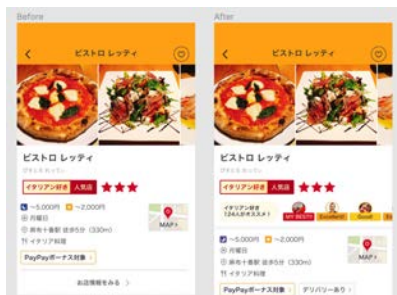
Before

ビストロ レッティ

ビストロ レッティ

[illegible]

イタリアン好き 人気店 ★★★

~5,000円 ~2,000円

月曜日

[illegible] 徒歩5分 (330m)

イタリア料理

MAP

PayPayボーナス対象

お店情報をみる

After

ビストロ レッティ

ビストロ レッティ

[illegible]

イタリアン好き 人気店 ★★★

イタリアン好き 124人がオススメ!

MY BEST3 Excellent! Good

~5,000円 ~2,000円

月曜日

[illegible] 徒歩5分 (330m)

イタリア料理

MAP

PayPayボーナス対象 デリバリーあり